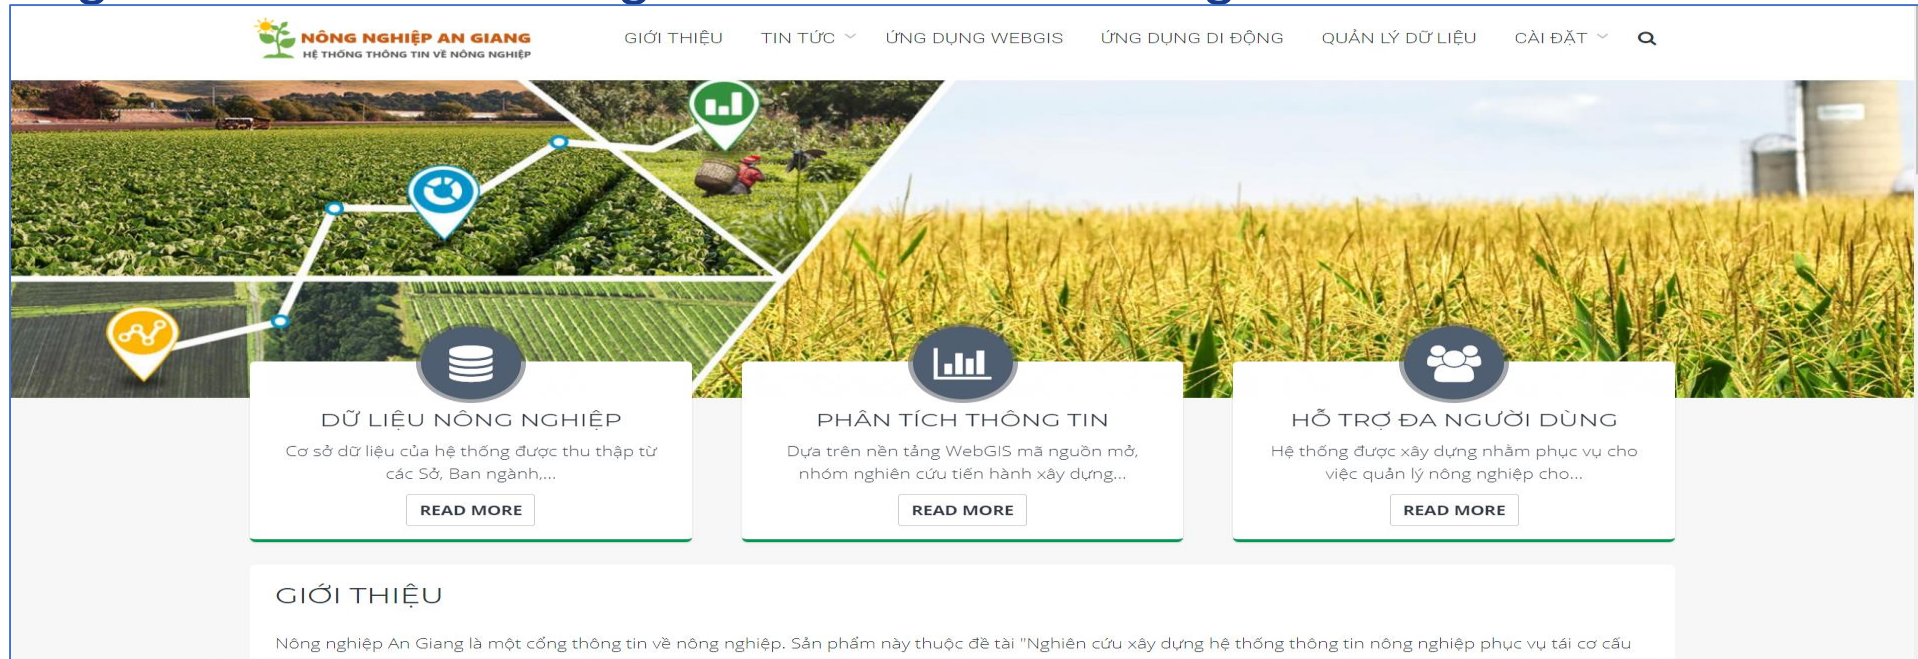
NÔNG NGHIỆP AN GIANG
HỆ THỐNG THÔNG TIN VỀ NÔNG NGHIỆP

GIỚI THIỆU TIN TỨC ỨNG DỤNG WEBGIS ỨNG DỤNG DI ĐỘNG QUẢN LÝ DỮ LIỆU CÀI ĐẶT

DỮ LIỆU NÔNG NGHIỆP
Cơ sở dữ liệu của hệ thống được thu thập từ các Sở, Ban ngành,...
READ MORE

PHÂN TÍCH THÔNG TIN
Dựa trên nền tảng WebGIS mã nguồn mở, nhóm nghiên cứu tiến hành xây dựng...
READ MORE

HỖ TRỢ ĐA NGƯỜI DÙNG
Hệ thống được xây dựng nhằm phục vụ cho việc quản lý nông nghiệp cho...
READ MORE

GIỚI THIỆU

Nông nghiệp An Giang là một cổng thông tin về nông nghiệp. Sản phẩm này thuộc đề tài "Nghiên cứu xây dựng hệ thống thông tin nông nghiệp phục vụ tái cơ cấu